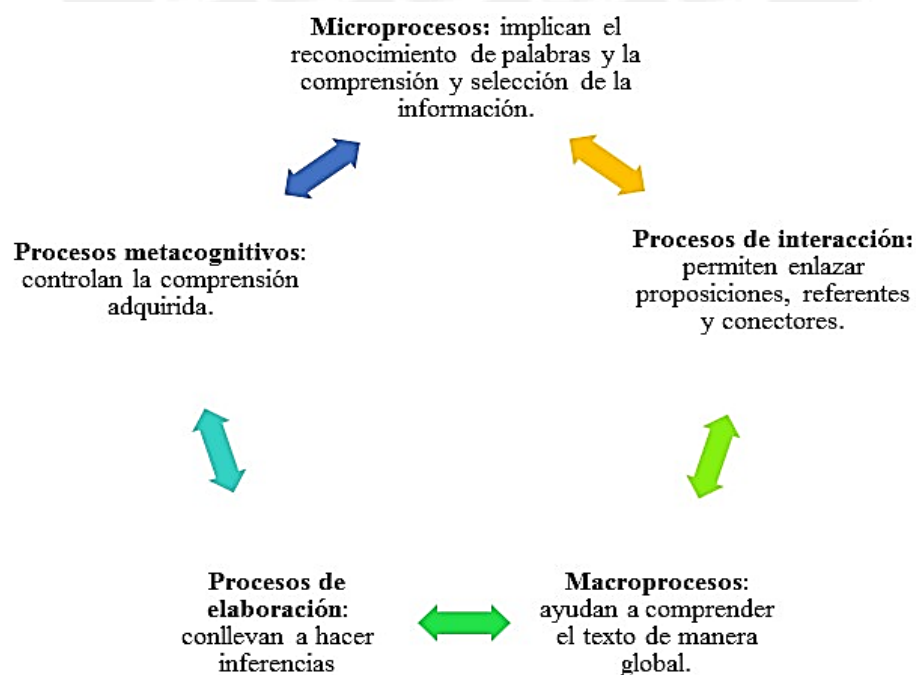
Microprocesos: implican el reconocimiento de palabras y la comprensión y selección de la información.

Procesos de interacción: permiten enlazar proposiciones, referentes y conectores.

Macroprocesos: ayudan a comprender el texto de manera global.

Procesos de elaboración: conllevan a hacer inferencias

Procesos metacognitivos: controlan la comprensión adquirida.